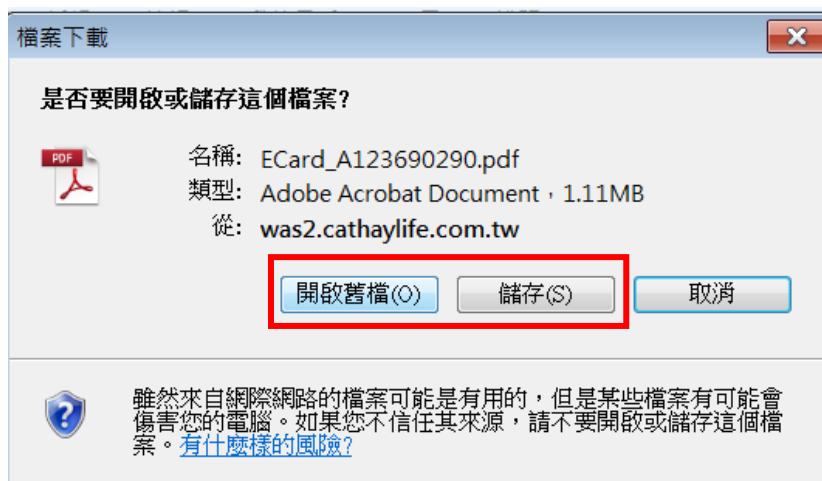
檔案下載

是否要開啟或儲存這個檔案?

PDF

名稱: ECard_A123690290.pdf
類型: Adobe Acrobat Document，1.11MB
從: was2.cathaylife.com.tw

開啟舊檔(O) 儲存(S) 取消

雖然來自網際網路的檔案可能是有用的，但是某些檔案有可能會傷害您的電腦。如果您不信任其來源，請不要開啟或儲存這個檔案。有什麼樣的風險?